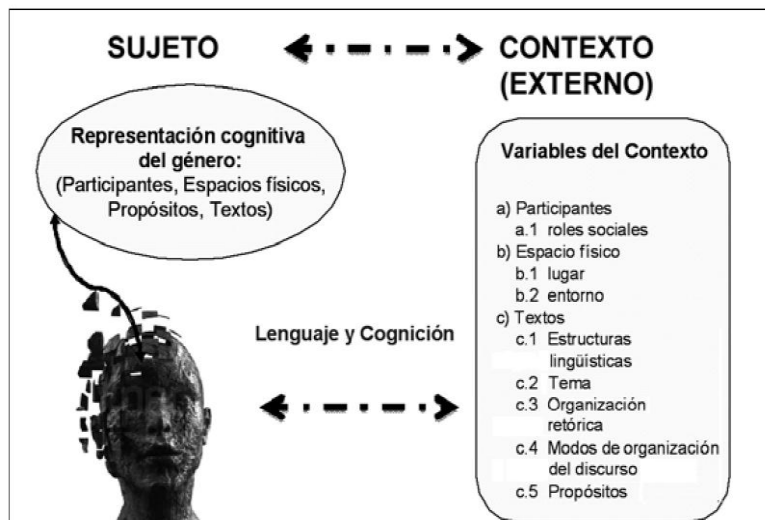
SUJETO

CONTEXTO (EXTERNO)

Representación cognitiva del género: (Participantes, Espacios físicos, Propósitos, Textos)

Variables del Contexto

a) Participantes
a.1 roles sociales
b) Espacio físico
b.1 lugar
b.2 entorno
c) Textos
c.1 Estructuras lingüísticas
c.2 Tema
c.3 Organización retórica
c.4 Modos de organización del discurso
c.5 Propósitos

Lenguaje y Cognición